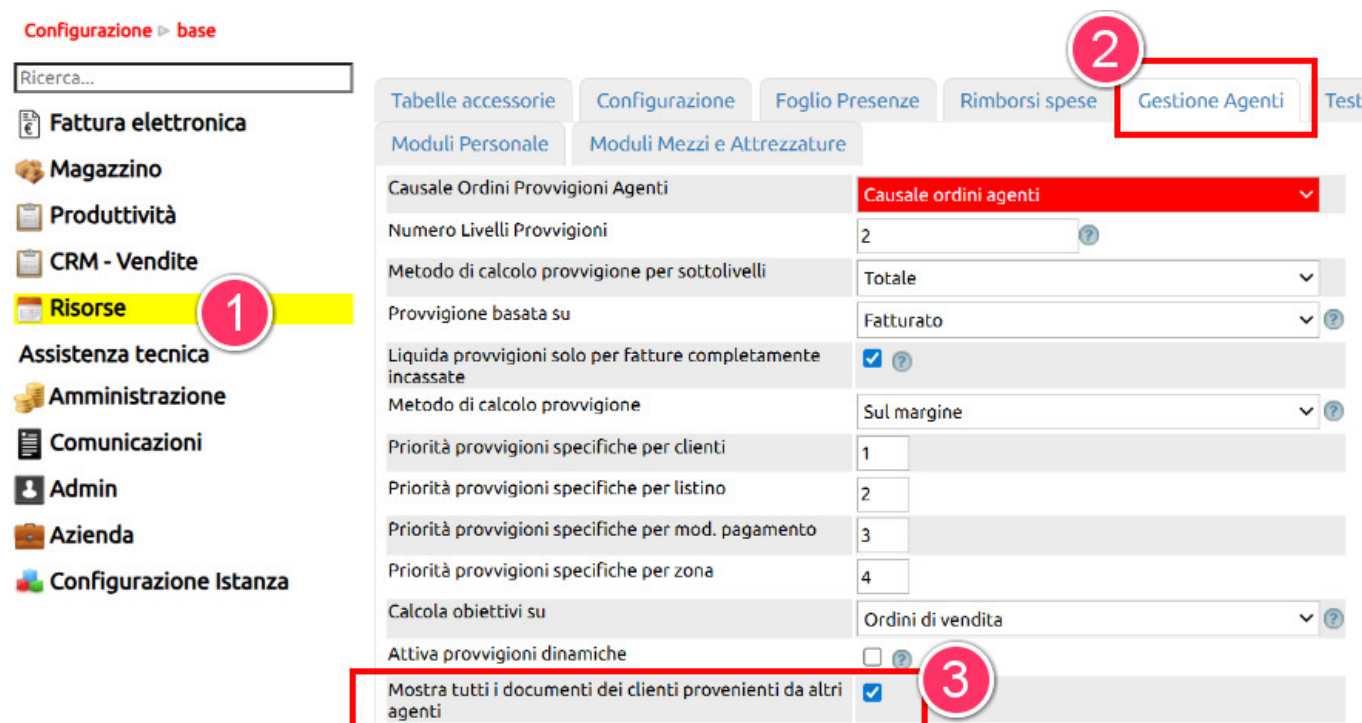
Configurazione ▷ base

Ricerca...

Fattura elettronica
Magazzino
Produttività
CRM - Vendite
Risorse
1
Assistenza tecnica
Amministrazione
Comunicazioni
Admin
Azienda
Configurazione Istanza

2

Tabelle accessorie | Configurazione | Foglio Presenze | Rimborsi spese | Gestione Agenti | Test
Moduli Personale | Moduli Mezzi e Attrezzature

| | |
|---|---|
| Causale Ordini Provvigioni Agenti | Causale ordini agenti |
| Numero Livelli Provvigioni | 2 |
| Metodo di calcolo provvigione per sottolivelli | Totale |
| Provvigione basata su | Fatturato |
| Liquida provvigioni solo per fatture completamente incassate | ☑ |
| Metodo di calcolo provvigione | Sul margine |
| Priorità provvigioni specifiche per clienti | 1 |
| Priorità provvigioni specifiche per listino | 2 |
| Priorità provvigioni specifiche per mod. pagamento | 3 |
| Priorità provvigioni specifiche per zona | 4 |
| Calcola obiettivi su | Ordini di vendita |
| Attiva provvigioni dinamiche | ☐ |
| Mostra tutti i documenti dei clienti provenienti da altri agenti | ☑ |

3